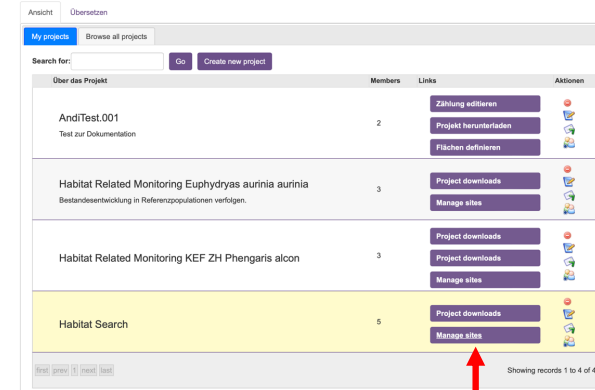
Ansicht Übersetzen

My projects Browse all projects

Search for: Go Create new project

| Über das Projekt | Members | Links | Aktionen |
|---|---|---|---|
| AndiTest.001<br>Test zur Dokumentation | 2 | Zählung editieren<br>Projekt herunterladen<br>Flächen definieren | |
| Habitat Related Monitoring Euphydryas aurinia aurinia<br>Bestandesentwicklung in Referenzpopulationen verfolgen. | 3 | Project downloads<br>Manage sites | |
| Habitat Related Monitoring KEF ZH Phengaris alcon | 3 | Project downloads<br>Project downloads<br>Manage sites | |
| Habitat Search | 5 | Project downloads<br>Manage sites | |

first prev 1 next last

Showing records 1 to 4 of 4